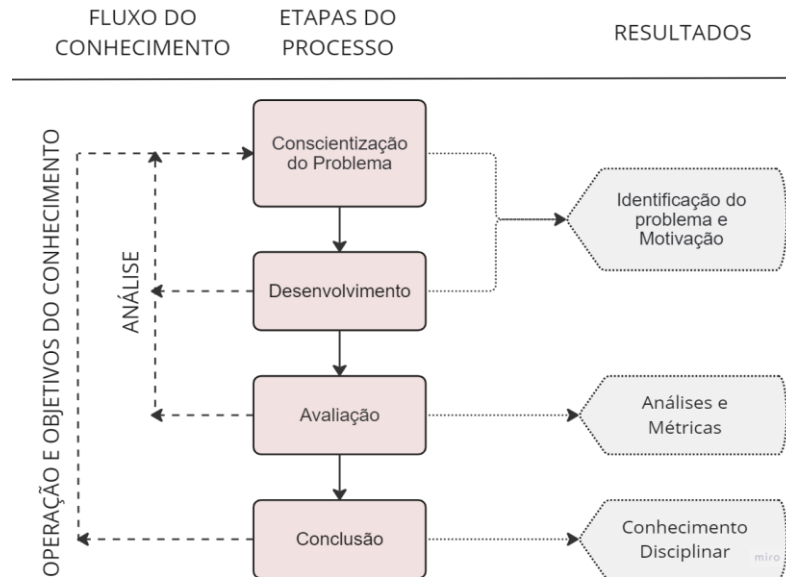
FLUXO DO CONHECIMENTO

ETAPAS DO PROCESSO

RESULTADOS

OPERAÇÃO E OBJETIVOS DO CONHECIMENTO

ANÁLISE

Conscientização do Problema

Desenvolvimento

Avaliação

Conclusão

Identificação do problema e Motivação

Análises e Métricas

Conhecimento Disciplinar

miro